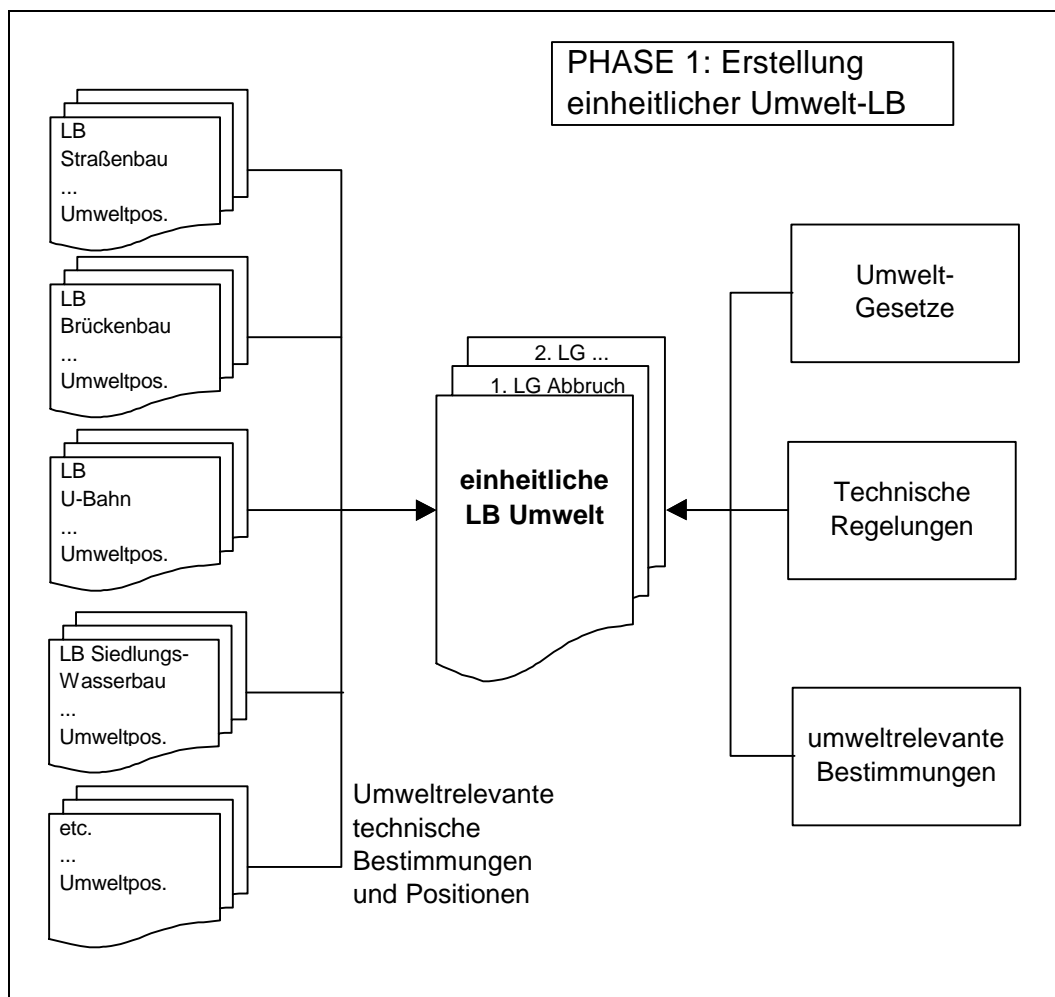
PHASE 1: Erstellung einheitlicher Umwelt-LB

LB
Straßenbau
...
Umweltpos.

LB
Brückenbau
...
Umweltpos.

LB
U-Bahn
...
Umweltpos.

LB Siedlungs-Wasserbau
...
Umweltpos.

etc.
...
Umweltpos.

Umweltrelevante technische Bestimmungen und Positionen

2. LG ...
1. LG Abbruch
einheitliche LB Umwelt

Umwelt-Gesetze

Technische Regelungen

umweltrelevante Bestimmungen